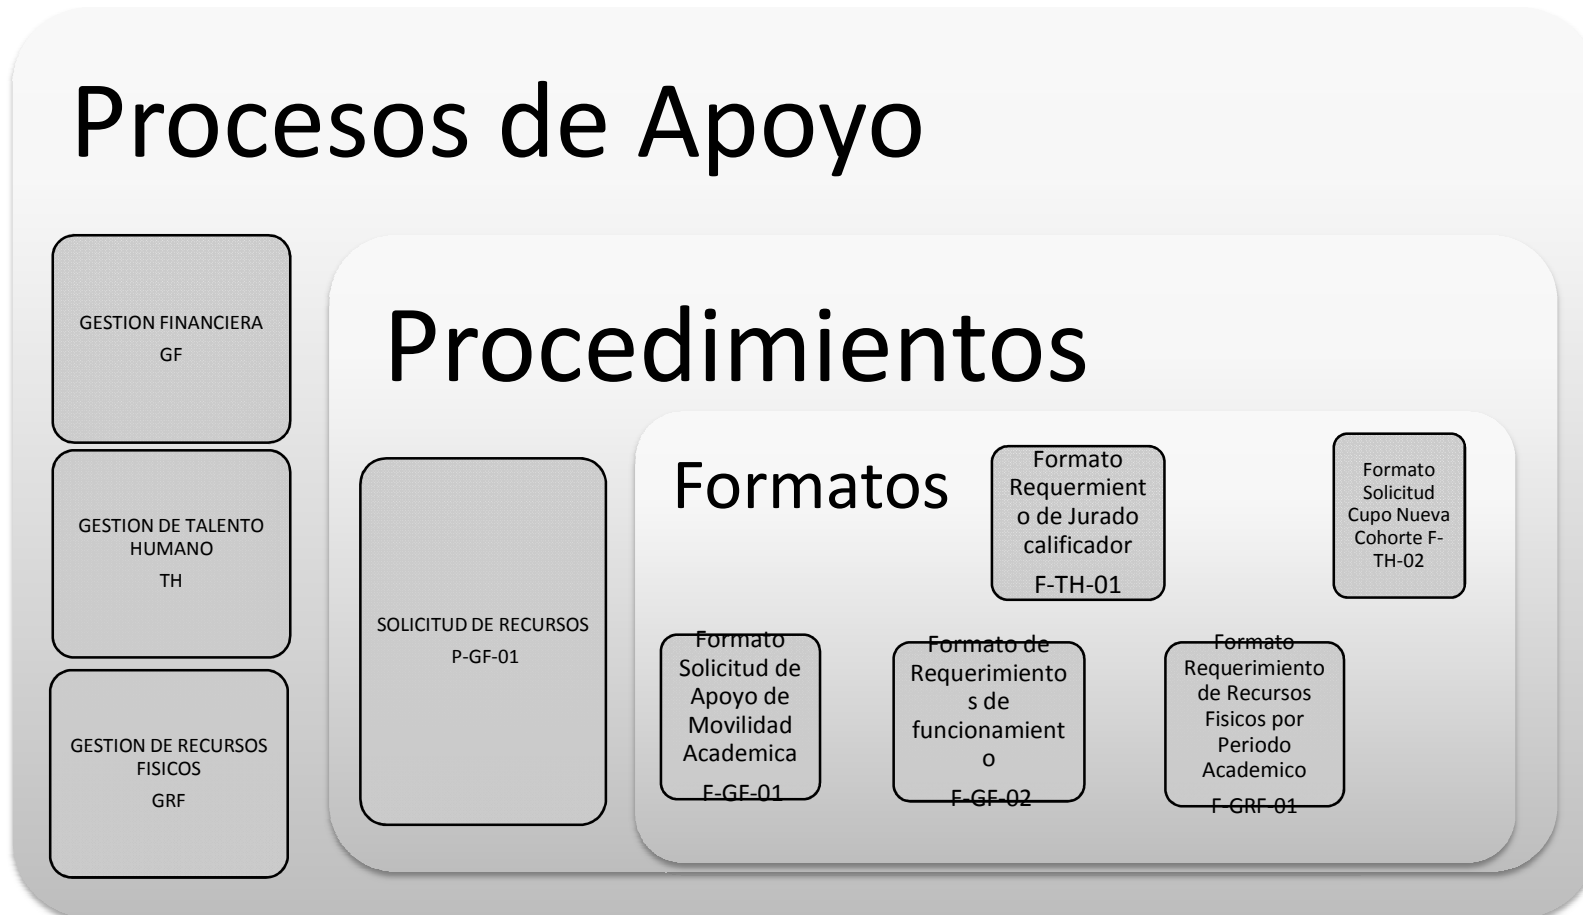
Procesos de Apoyo

GESTION FINANCIERA
GF

GESTION DE TALENTO HUMANO
TH

GESTION DE RECURSOS FISICOS
GRF

Procedimientos

SOLICITUD DE RECURSOS
P-GF-01

Formatos

Formato Requerimiento de Jurado calificador
F-TH-01

Formato Solicitud Cupo Nueva Cohorte F-TH-02

Formato Solicitud de Apoyo de Movilidad Academica
F-GF-01

Formato de Requerimientos de funcionamiento
F-GF-02

Formato Requerimiento de Recursos Fisicos por Periodo Academico
F-GRF-01